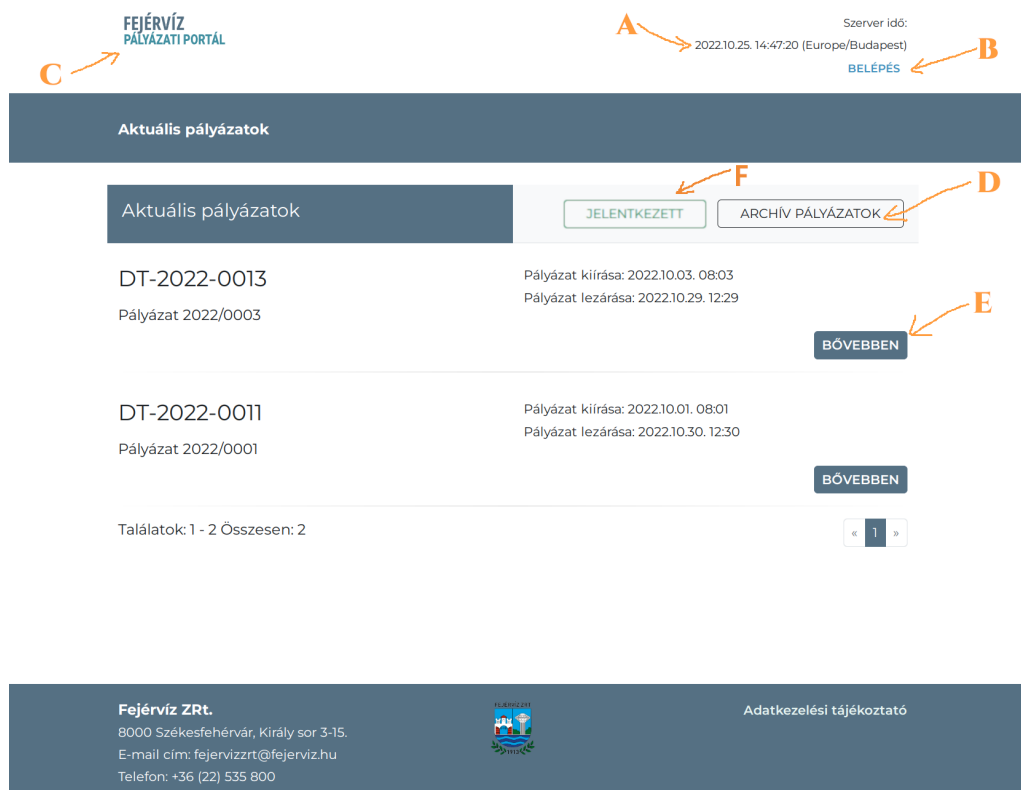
FEJÉRVÍZ
PÁLYÁZATI PORTÁL

C

A

Szerver idő:
2022.10.25. 14:47:20 (Europe/Budapest)

B

BELÉPÉS

Aktuális pályázatok

Aktuális pályázatok

F

JELENTKEZETT

D

ARCHÍV PÁLYÁZATOK

DT-2022-0013

Pályázat 2022/0003

Pályázat kiírása: 2022.10.03. 08:03
Pályázat lezárása: 2022.10.29. 12:29

E

BŐVEBBEN

DT-2022-0011

Pályázat 2022/0001

Pályázat kiírása: 2022.10.01. 08:01
Pályázat lezárása: 2022.10.30. 12:30

BŐVEBBEN

Találatok: 1 - 2 Összesen: 2

« 1 »

Fejérvíz ZRt.
8000 Székesfehérvár, Király sor 3-15.
E-mail cím: fejervizzrt@fejerviz.hu
Telefon: +36 (22) 535 800

Adatkezelési tájékoztató